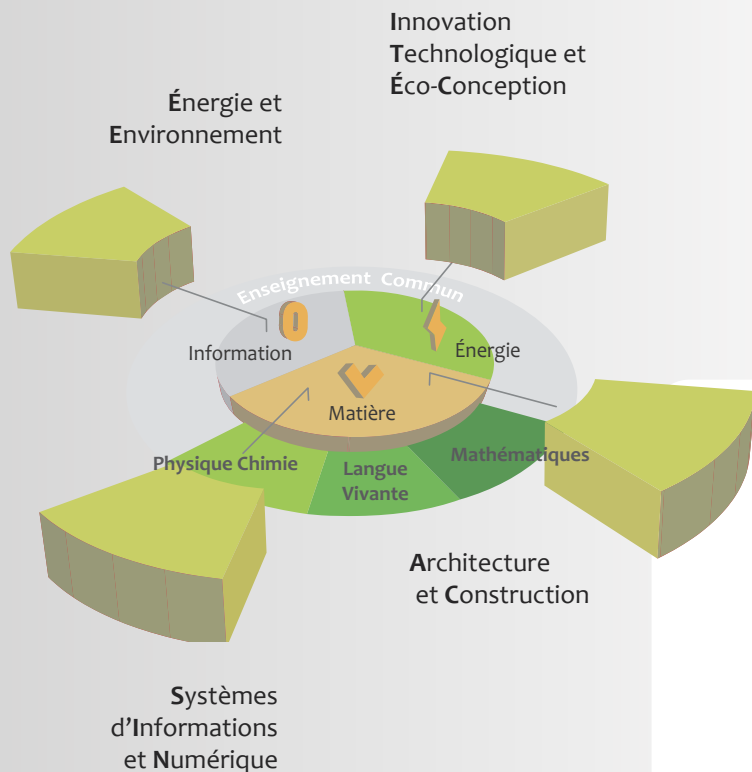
Innovation
Technologique et
Éco-Conception

Énergie et
Environnement

Enseignement Commun

Information

Énergie

Matière

Physique Chimie

Langue
Vivante

Mathématiques

Architecture
et Construction

Systèmes
d'Informations
et Numérique